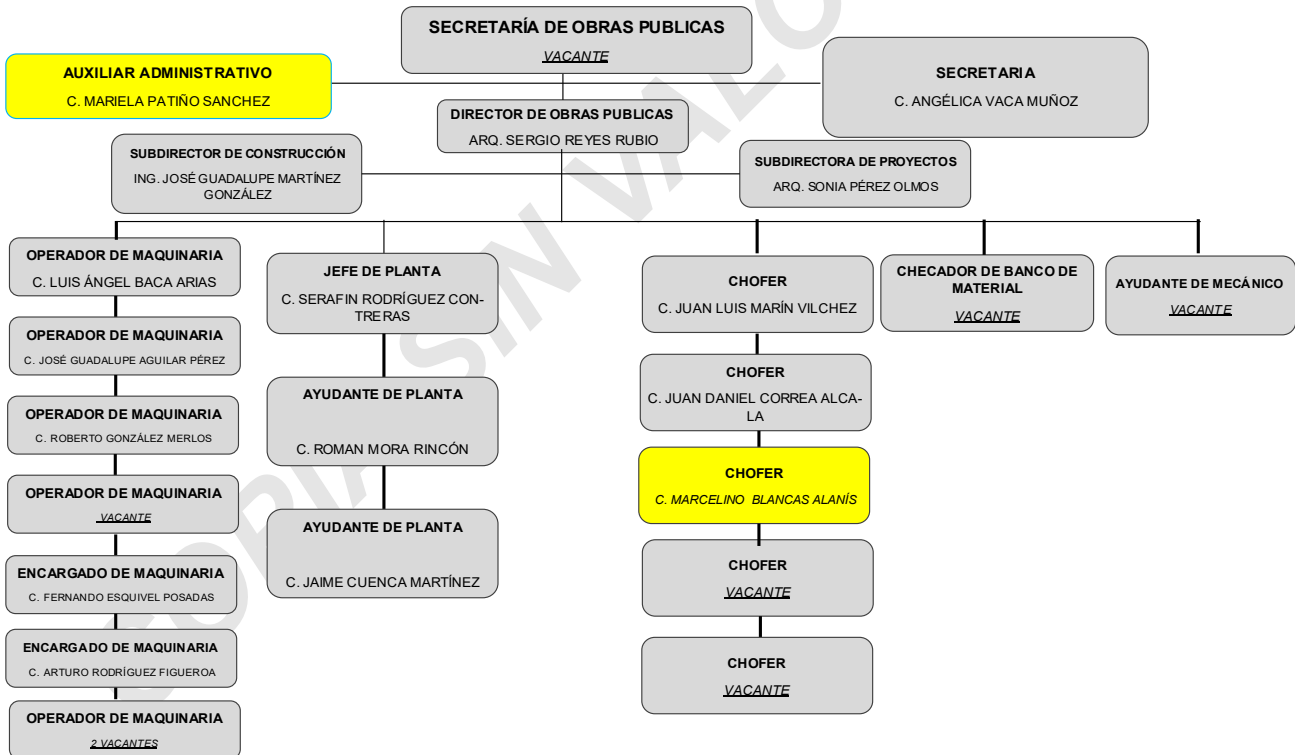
SECRETARÍA DE OBRAS PUBLICAS
VACANTE

AUXILIAR ADMINISTRATIVO
C. MARIELA PATIÑO SANCHEZ

SECRETARIA
C. ANGÉLICA VACA MUÑOZ

DIRECTOR DE OBRAS PUBLICAS
ARQ. SERGIO REYES RUBIO

SUBDIRECTOR DE CONSTRUCCIÓN
ING. JOSÉ GUADALUPE MARTÍNEZ GONZÁLEZ

SUBDIRECTORA DE PROYECTOS
ARQ. SONIA PÉREZ OLMOS

OPERADOR DE MAQUINARIA
C. LUIS ÁNGEL BACA ARIAS

OPERADOR DE MAQUINARIA
C. JOSÉ GUADALUPE AGUILAR PÉREZ

OPERADOR DE MAQUINARIA
C. ROBERTO GONZÁLEZ MERLOS

OPERADOR DE MAQUINARIA
VACANTE

ENCARGADO DE MAQUINARIA
C. FERNANDO ESQUIVEL POSADAS

ENCARGADO DE MAQUINARIA
C. ARTURO RODRÍGUEZ FIGUEROA

OPERADOR DE MAQUINARIA
2 VACANTES

JEFE DE PLANTA
C. SERAFIN RODRÍGUEZ CONTRERAS

AYUDANTE DE PLANTA
C. ROMAN MORA RINCÓN

AYUDANTE DE PLANTA
C. JAIME CUENCA MARTÍNEZ

CHOFER
C. JUAN LUIS MARÍN VILCHEZ

CHOFER
C. JUAN DANIEL CORREA ALCALA

CHOFER
C. MARCELINO BLANCAS ALANÍS

CHOFER
VACANTE

CHOFER
VACANTE

CHECADOR DE BANCO DE MATERIAL
VACANTE

AYUDANTE DE MECÁNICO
VACANTE

COPIA SIN VALOR